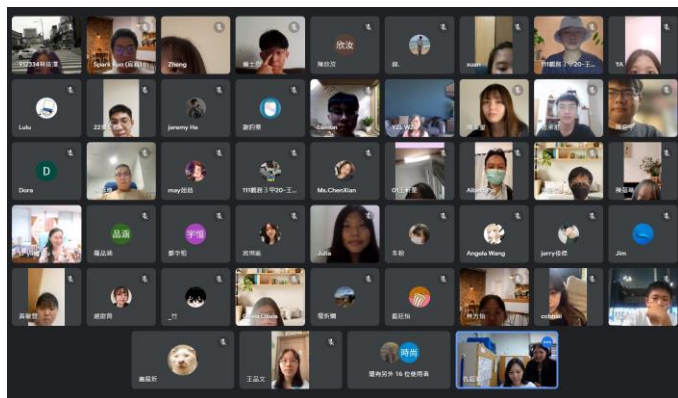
232334林欣潔
Spark Kuo (郭易宸)
Zheng
楊士傑
欣汝
陳欣汝
林
xuan
111觀群3年20-王
YA
Lulu
22湯
jeremy He
謝昀蓁
Lambert
YZL W
李佳
王宇軒
陳冠華
D
Dora
高
may施盈
111觀群3年20-王
Ms.ChenXian
09王子
Albert
陳
陳冠華
晶涵
馬晶涵
宇恒
劉宇恒
宮琦
Julia
李
Angela Wang
jerry徐偉
Jim
黃馨慧
趙崇育
__竹
Olivia Chuo
蔡
藍
林方怡
ccbird
潘晨昕
王品文
時尚
還有另外 16 位使用者
吳